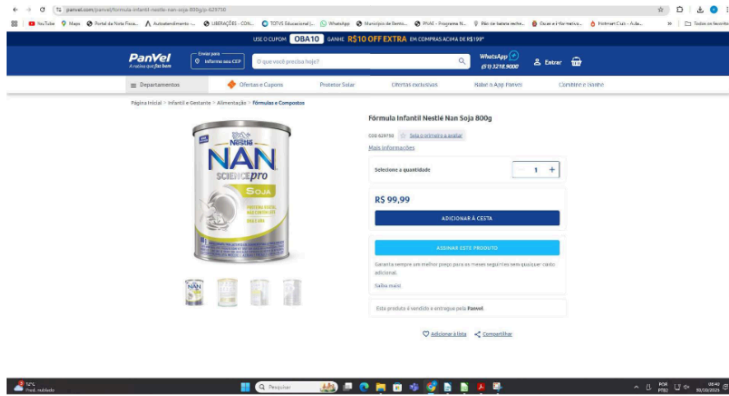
panvel.com/panvel/formula-infantil-nestle-nan-soja-800g/p-629716

YouTube Maps Portal da Nota Fisca... Autoatendimento - ... LIBERAÇÕES - CON... TOTVS Educacional |... WhatsApp Município de Remo... PNAE - Programa N... Mãe de batata recha... Ensaio e Normatizaç... Webmail Cuis - Ade... Todos os favoritos

USE O CUPOM OBA10 GANHE R$10 OFF EXTRA EM COMPRAS ACIMA DE R$199*

PanVel A vida na sua farmácia

Digite seu Informe seu CEP

O que você precisa hoje?

WhatsApp (51) 3218.9000

Entrar

Departamentos

Ofertas e Cupons

Protetor Solar

Ofertas exclusivas

Baixe o App Panvel

Conheça o Clube+

Página inicial > Infantil e Gestante > Alimentação > Fórmulas e Compostos

Fórmula Infantil Nestlé Nan Soja 800g

COD 629716 Seja o primeiro a avaliar

Mais informações

Selecione a quantidade

1

R$ 99,99

ADICIONAR À CESTA

ASSINAR ESTE PRODUTO

Garanta sempre um melhor preço para os meses seguintes sem qualquer custo adicional.

Saiba mais

Este produto é vendido e entregue pela Panvel

Adicionar à lista Compartilhar

Nestlé NAN SCIENCEpro SOJA

Pesquisar

12°C Predi. nublado

POR PTB2 09:40 08/10/2023